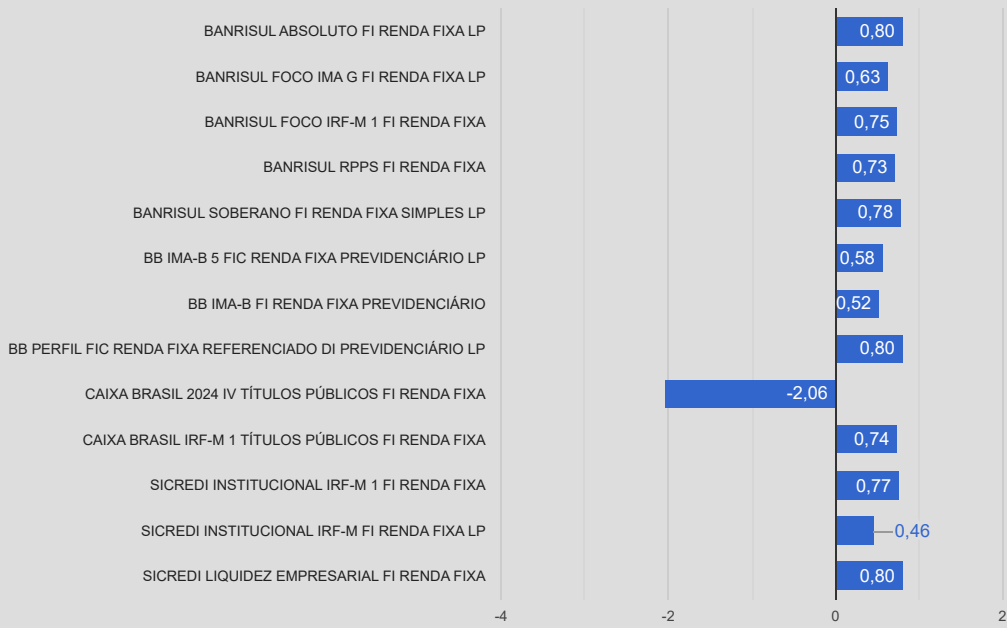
BANRISUL ABSOLUTO FI RENDA FIXA LP 0,80
BANRISUL FOCO IMA G FI RENDA FIXA LP 0,63
BANRISUL FOCO IRF-M 1 FI RENDA FIXA 0,75
BANRISUL RPPS FI RENDA FIXA 0,73
BANRISUL SOBERANO FI RENDA FIXA SIMPLES LP 0,78
BB IMA-B 5 FIC RENDA FIXA PREVIDENCIÁRIO LP 0,58
BB IMA-B FI RENDA FIXA PREVIDENCIÁRIO 0,52
BB PERFIL FIC RENDA FIXA REFERENCIADO DI PREVIDENCIÁRIO LP 0,80
CAIXA BRASIL 2024 IV TÍTULOS PÚBLICOS FI RENDA FIXA -2,06
CAIXA BRASIL IRF-M 1 TÍTULOS PÚBLICOS FI RENDA FIXA 0,74
SICREDI INSTITUCIONAL IRF-M 1 FI RENDA FIXA 0,77
SICREDI INSTITUCIONAL IRF-M FI RENDA FIXA LP 0,46
SICREDI LIQUIDEZ EMPRESARIAL FI RENDA FIXA 0,80

-4 -2 0 2